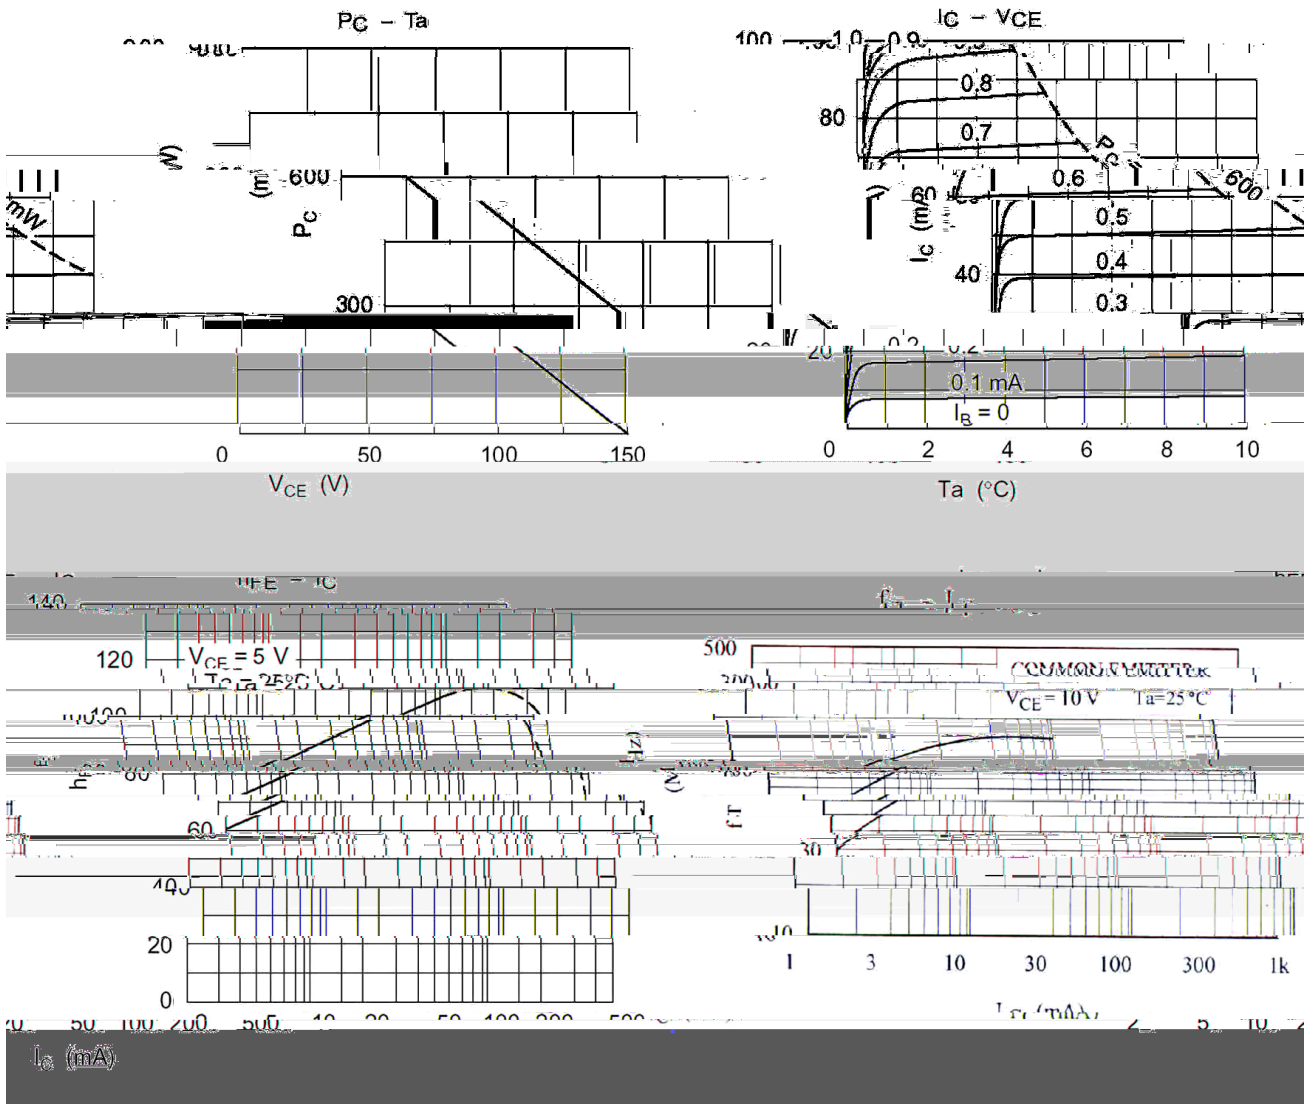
PC – Ta

IC – VCE

100
1.0
0.9
0.8
80
0.7
PC
0.6
600
60
0.5
IC (mA)
40
0.4
0.3
20
0.2
0.1 mA
$I_B = 0$
0
2
4
6
8
10

mW
(mW)
600
PC
300
0
50
100
150
$V_{CE}$ (V)
Ta (°C)

hFE – IC
140
120
$V_{CE} = 5$ V
Ta = 25°C
100
hFE
80
60
40
20
0
IC (mA)

fT – IC
500
COMMON EMITTER
$V_{CE} = 10$ V
Ta=25°C
(MHz)
fT
30
10
1
3
10
30
100
300
1k
IC (mA)